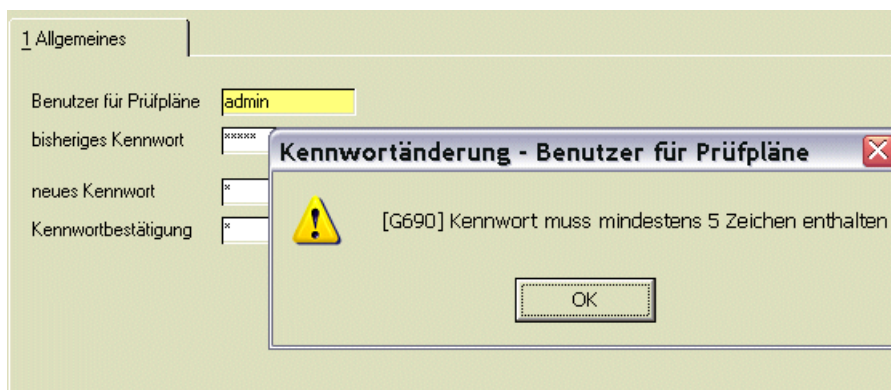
1 Allgemeines

Benutzer für Prüfpläne admin

bisheriges Kennwort *****

neues Kennwort *

Kennwortbestätigung *

Kennwortänderung - Benutzer für Prüfpläne

[G690] Kennwort muss mindestens 5 Zeichen enthalten

OK